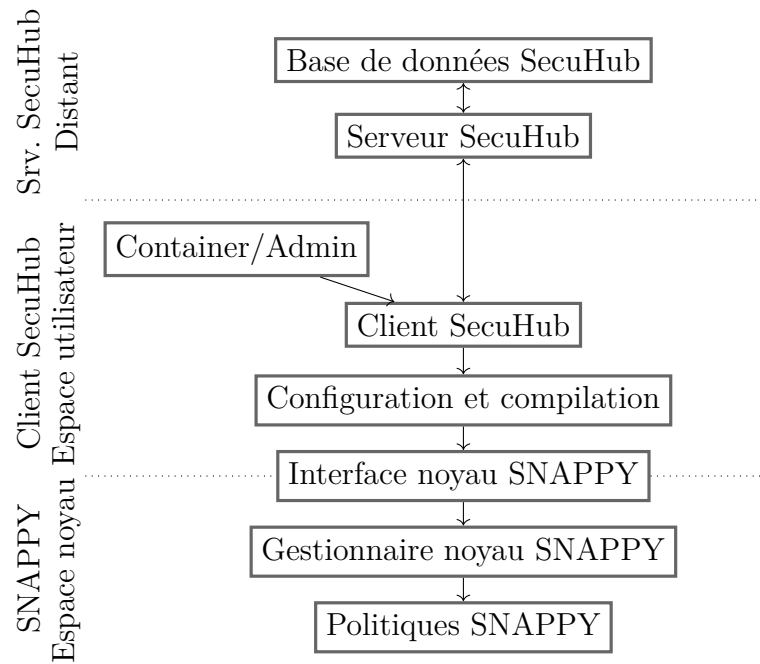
Srv. SecuHub
Distant

Base de données SecuHub

Serveur SecuHub

Client SecuHub
Espace utilisateur

Container/Admin

Client SecuHub

Configuration et compilation

Interface noyau SNAPPY

SNAPPY
Espace noyau

Gestionnaire noyau SNAPPY

Politiques SNAPPY